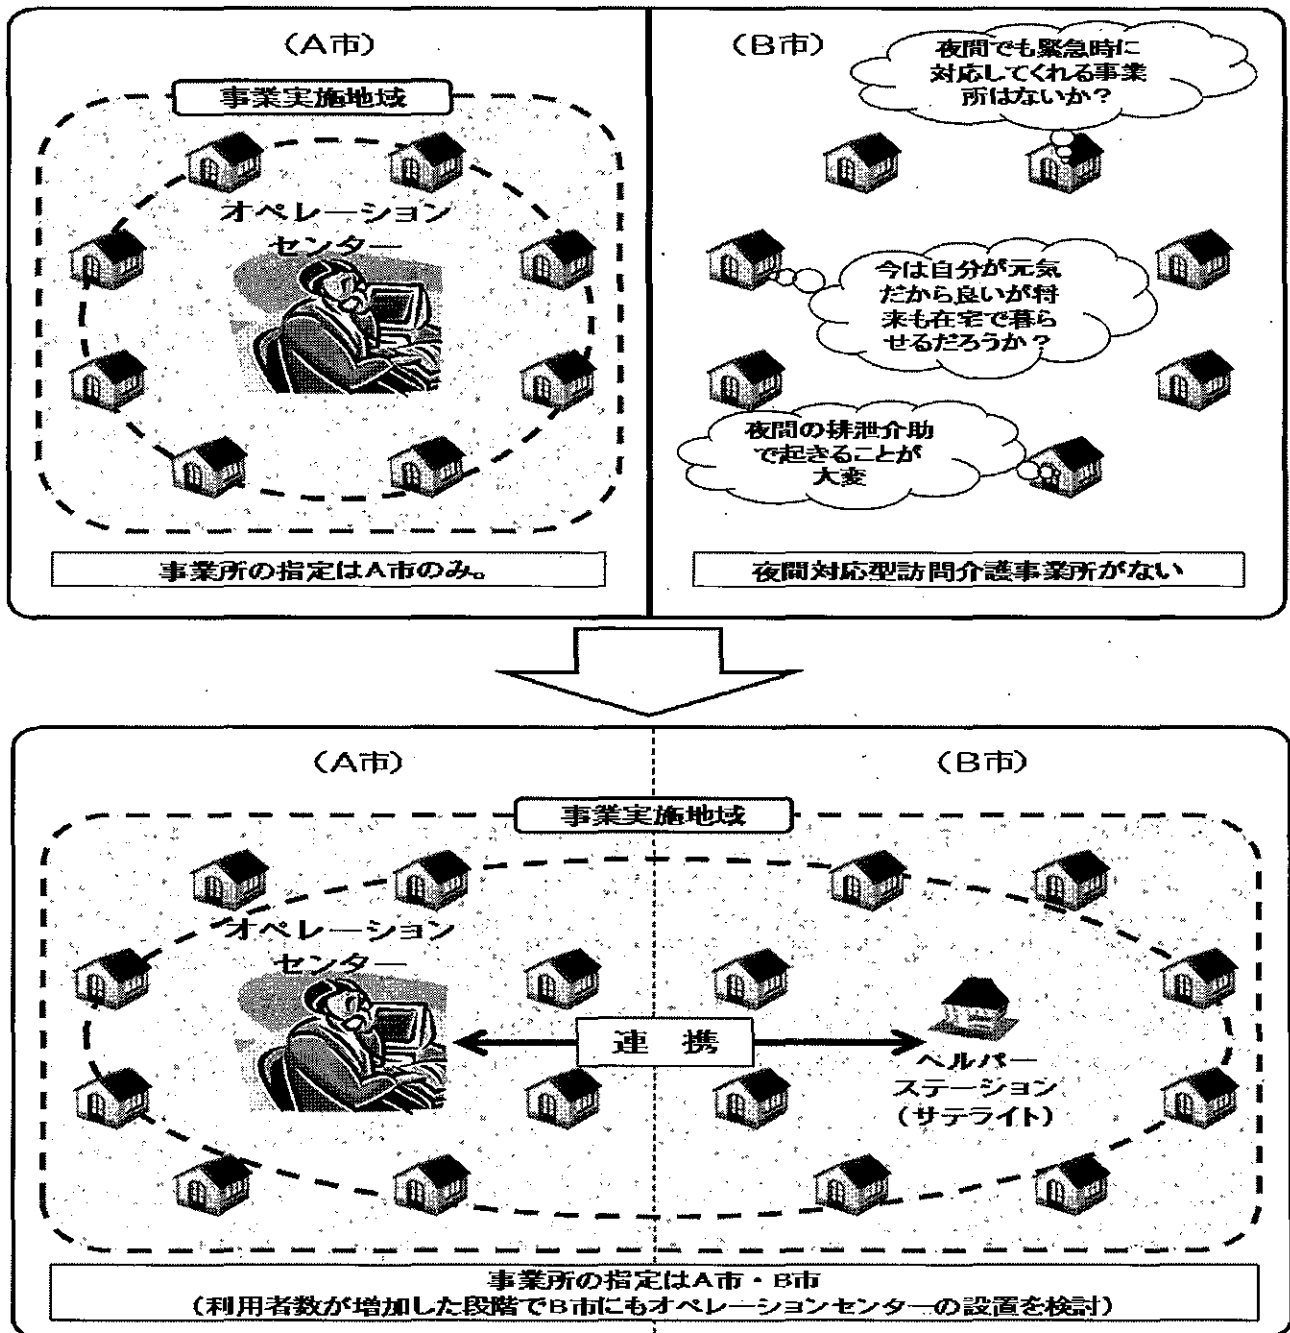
（A市）

事業実施地域

オペレーションセンター

事業所の指定はA市のみ。

（B市）

夜間でも緊急時に対応してくれる事業所はないか？

今は自分が元気だから良いが将来も在宅で暮らせるだろうか？

夜間の排泄介助で起きることが大変

夜間対応型訪問介護事業所がない

（A市）

（B市）

事業実施地域

オペレーションセンター

連　携

ヘルパーステーション（サテライト）

事業所の指定はA市・B市
（利用者数が増加した段階でB市にもオペレーションセンターの設置を検討）